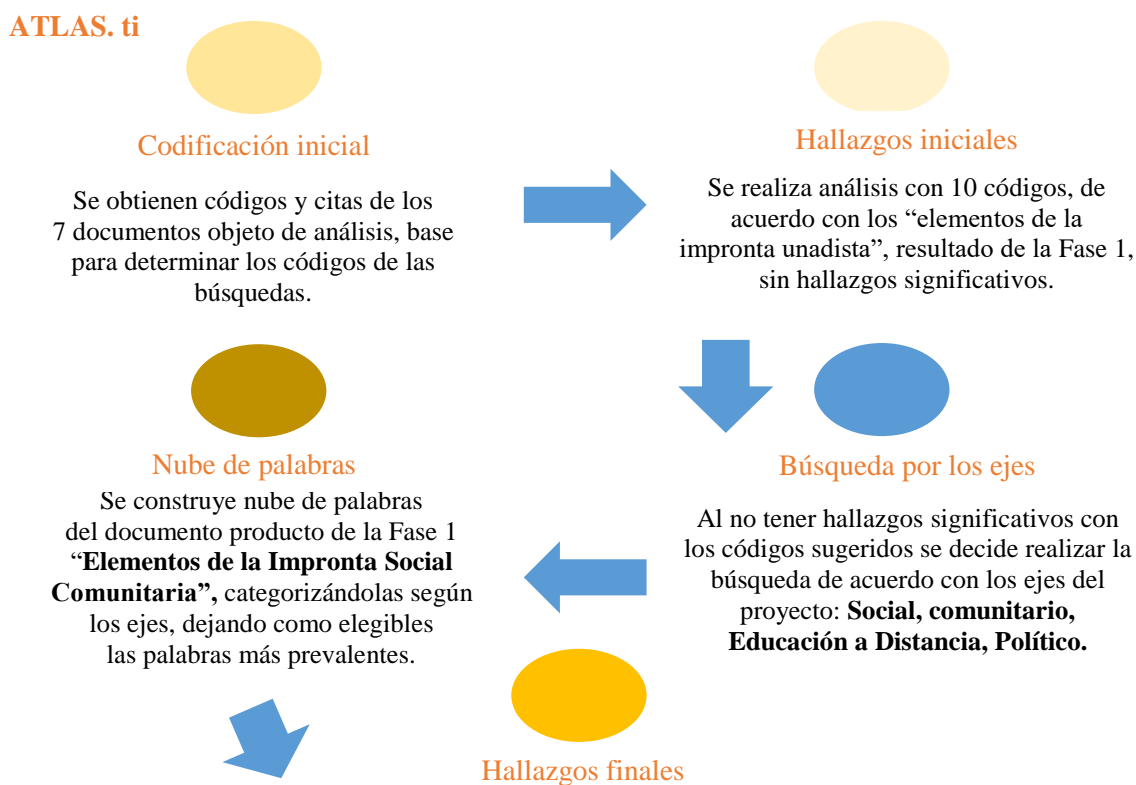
ATLAS. ti

Codificación inicial

Se obtienen códigos y citas de los 7 documentos objeto de análisis, base para determinar los códigos de las búsquedas.

Hallazgos iniciales

Se realiza análisis con 10 códigos, de acuerdo con los “elementos de la impronta unadista”, resultado de la Fase 1, sin hallazgos significativos.

Nube de palabras

Se construye nube de palabras del documento producto de la Fase 1 “**Elementos de la Impronta Social Comunitaria”,** categorizándolas según los ejes, dejando como elegibles las palabras más prevalentes.

Búsqueda por los ejes

Al no tener hallazgos significativos con los códigos sugeridos se decide realizar la búsqueda de acuerdo con los ejes del proyecto: **Social, comunitario, Educación a Distancia, Político.**

Hallazgos finales